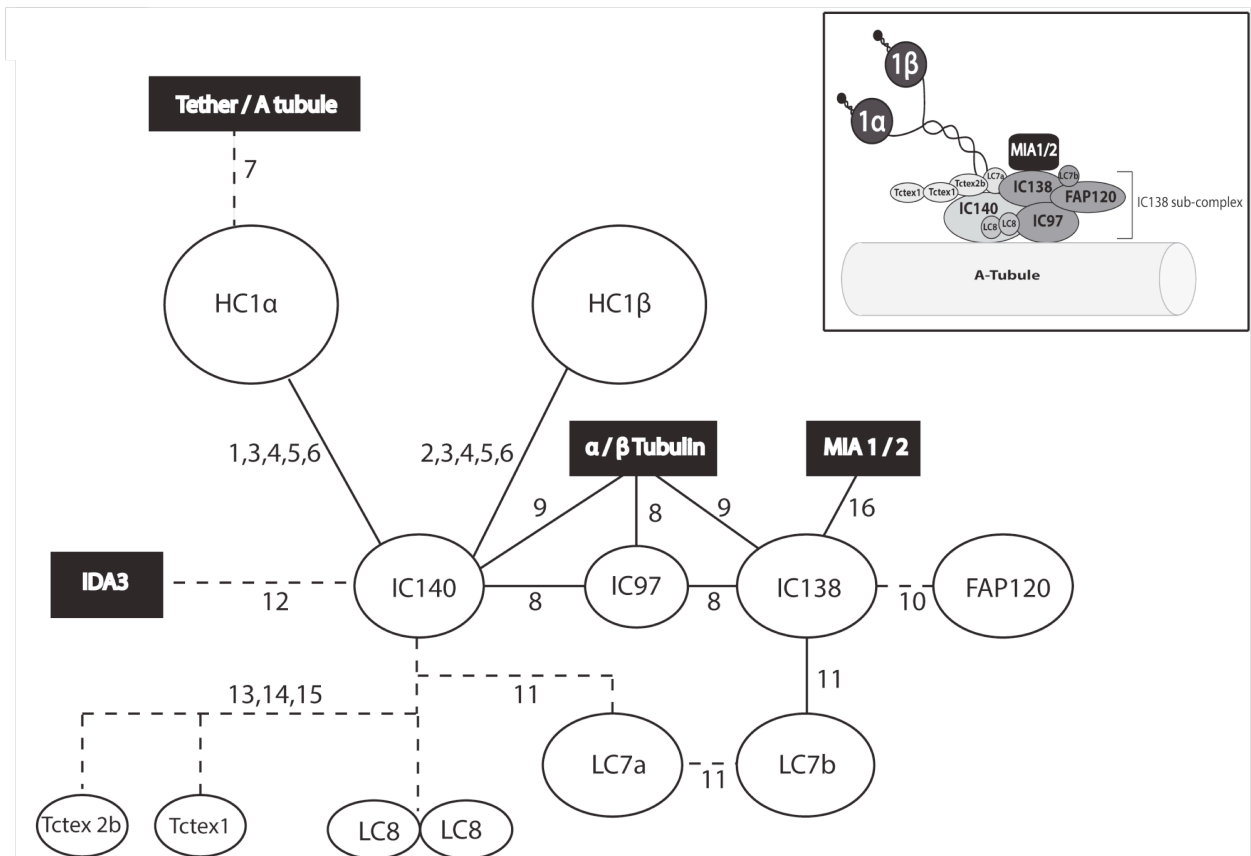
Tether / A tubule

7

1β

1α

MIA1/2

LC7a

LC7b

Tctex1

Tctex1

Tctex2b

IC138

FAP120

IC138 sub-complex

IC140

LC8

LC8

IC97

A-Tubule

HC1α

HC1β

1,3,4,5,6

2,3,4,5,6

α / β Tubulin

MIA 1 / 2

9

8

9

16

IDA3

12

IC140

8

IC97

8

IC138

10

FAP120

13,14,15

11

11

LC7a

11

LC7b

Tctex 2b

Tctex1

LC8

LC8